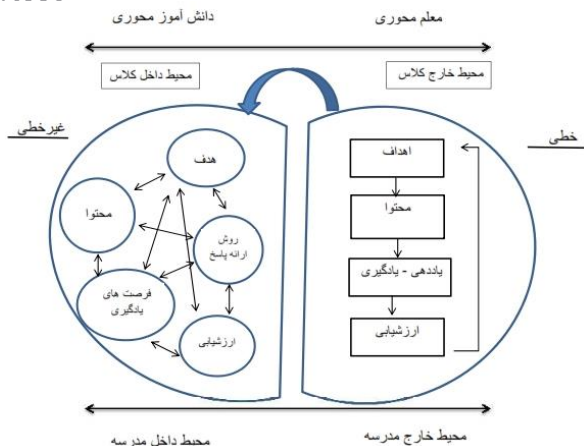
معلم محوری

دانش آموز محوری

محیط خارج کلاس

محیط داخل کلاس

خطی

غیرخطی

اهداف

محتوا

یاددهی - یادگیری

ارزشیابی

هدف

محتوا

روش ارائه پاسخ

فرصت های یادگیری

ارزشیابی

محیط خارج مدرسه

محیط داخل مدرسه